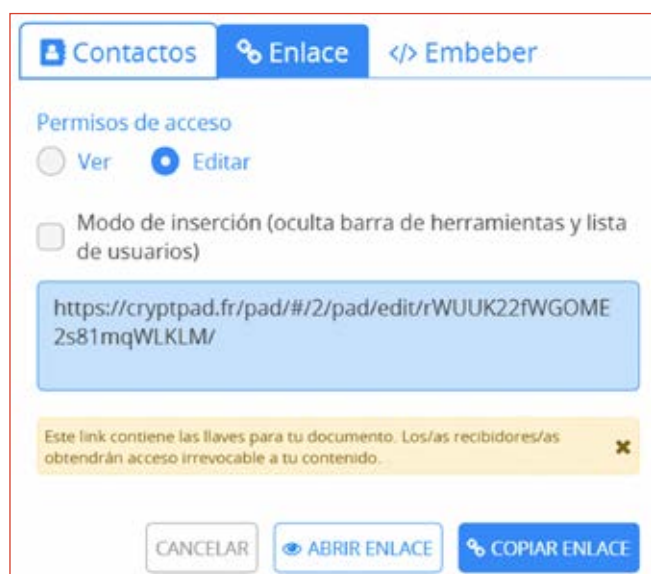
Contactos
Enlace
</> Embeber

Permisos de acceso
Ver
Editar

Modo de inserción (oculta barra de herramientas y lista de usuarios)

https://cryptpad.fr/pad/#/2/pad/edit/rWUUK22fWGOME2s81mqWLKLM/

Este link contiene las llaves para tu documento. Los/as recibidores/as obtendrán acceso irrevocable a tu contenido.

CANCELAR
ABRIR ENLACE
COPIAR ENLACE